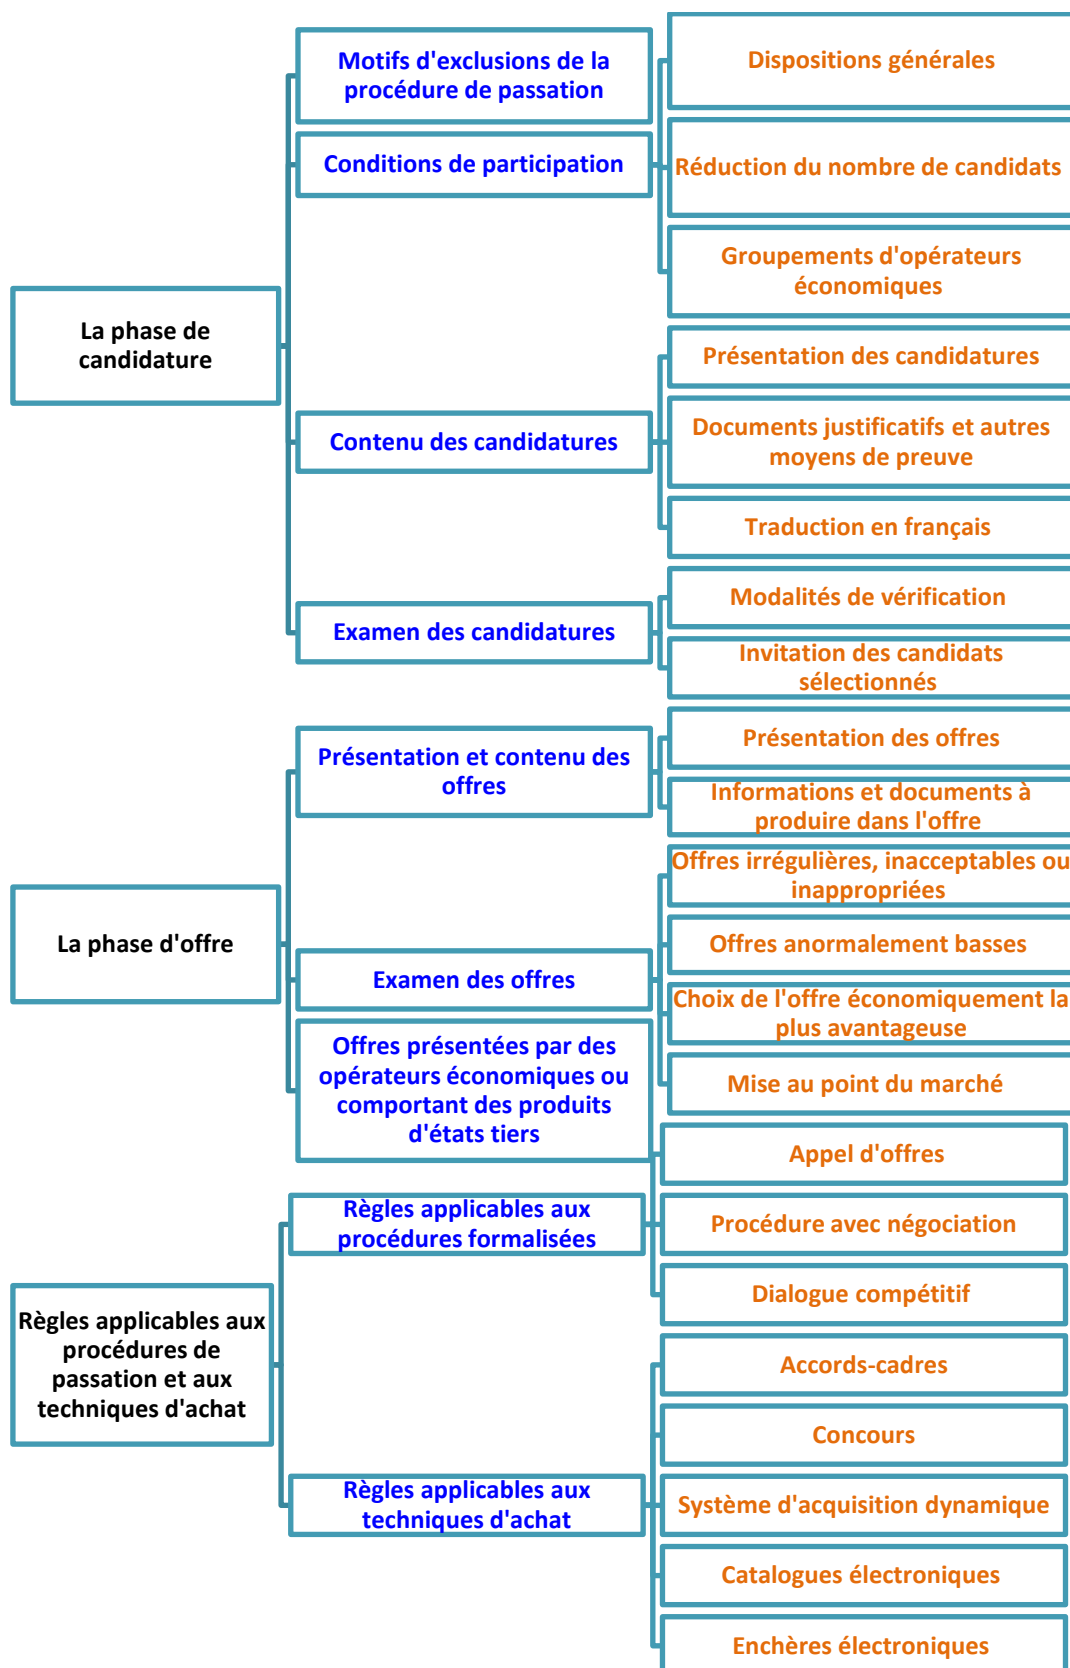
La phase de candidature

Motifs d'exclusions de la procédure de passation

Conditions de participation

Dispositions générales

Réduction du nombre de candidats

Groupements d'opérateurs économiques

Contenu des candidatures

Présentation des candidatures

Documents justificatifs et autres moyens de preuve

Traduction en français

Examen des candidatures

Modalités de vérification

Invitation des candidats sélectionnés

La phase d'offre

Présentation et contenu des offres

Présentation des offres

Informations et documents à produire dans l'offre

Examen des offres

Offres irrégulières, inacceptables ou inappropriées

Offres anormalement basses

Choix de l'offre économiquement la plus avantageuse

Mise au point du marché

Offres présentées par des opérateurs économiques ou comportant des produits d'états tiers

Règles applicables aux procédures de passation et aux techniques d'achat

Règles applicables aux procédures formalisées

Appel d'offres

Procédure avec négociation

Dialogue compétitif

Règles applicables aux techniques d'achat

Accords-cadres

Concours

Système d'acquisition dynamique

Catalogues électroniques

Enchères électroniques